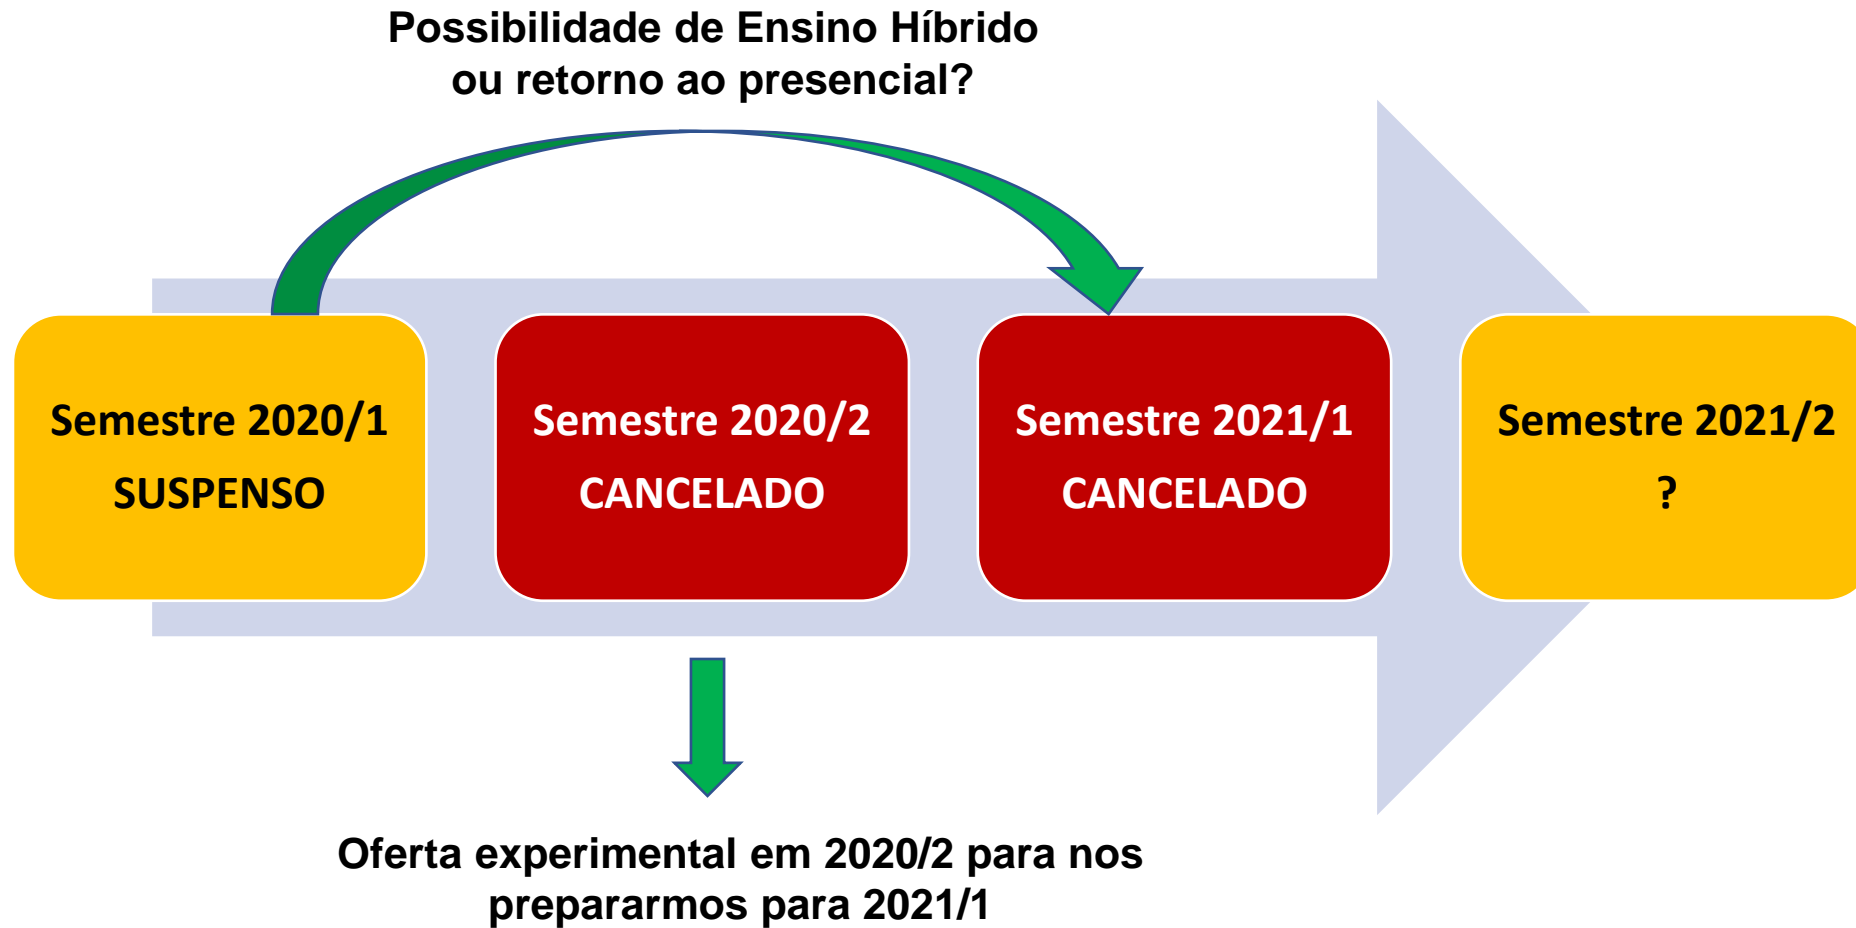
Possibilidade de Ensino Híbrido ou retorno ao presencial?

Semestre 2020/1
SUSPENSO

Semestre 2020/2
CANCELADO

Semestre 2021/1
CANCELADO

Semestre 2021/2
?

Oferta experimental em 2020/2 para nos prepararmos para 2021/1